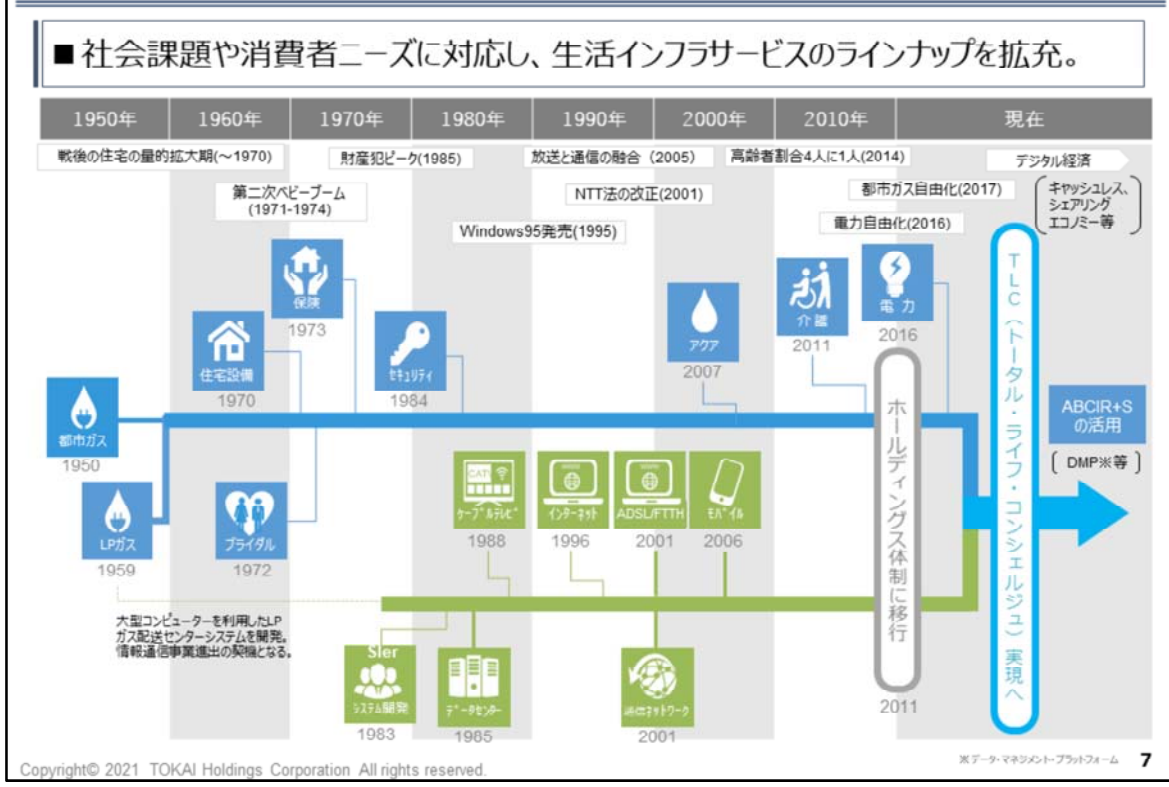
■社会課題や消費者ニーズに対応し、生活インフラサービスのラインナップを拡充。

| 1950年 | 1960年 | 1970年 | 1980年 | 1990年 | 2000年 | 2010年 | 現在 |
|---|---|---|---|---|---|---|---|

戦後の住宅の量的拡大期(～1970)

財産犯ピーク(1985)

放送と通信の融合（2005)

高齢者割合4人に1人(2014)

デジタル経済

第二次ベビーブーム (1971-1974)

NTT法の改正(2001)

都市ガス自由化(2017)

キャッシュレス、シェアリングエコノミー等

電力自由化(2016)

Windows95発売(1995)

保険
1973

住宅設備
1970

セキュリティ
1984

アクア
2007

介護
2011

電力
2016

都市ガス
1950

LPガス
1959

ブライダル
1972

ケーブルテレビ
1988

インターネット
1996

ADSL/FTTH
2001

モバイル
2006

ホールディングス体制に移行
2011

TLC（トータル・ライフ・コンシェルジュ）実現へ

ABCIR+S の活用

〔 DMP※等 〕

大型コンピューターを利用したLPガス配送センターシステムを開発。情報通信事業進出の契機となる。

Sler
システム開発
1983

データセンター
1985

通信ネットワーク
2001

Copyright© 2021 TOKAI Holdings Corporation All rights reserved.

※データ・マネジメント・プラットフォーム

7